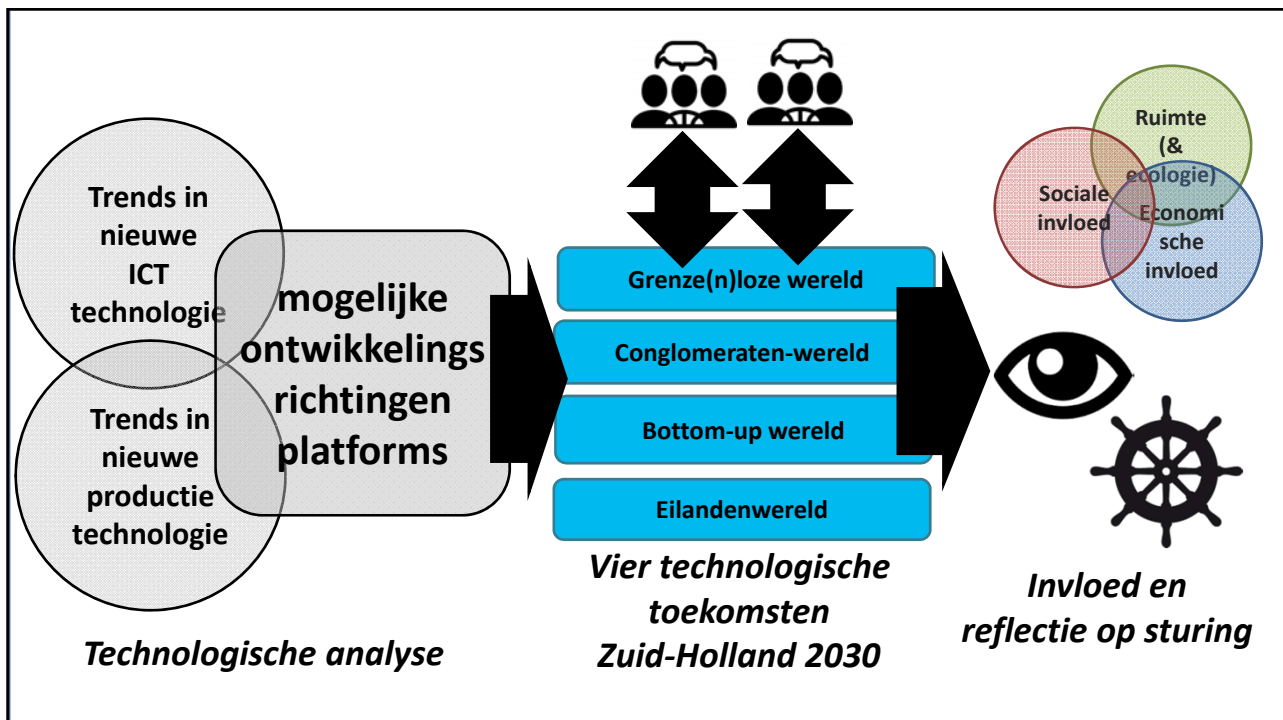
Trends in nieuwe ICT technologie

Trends in nieuwe productie technologie

mogelijke ontwikkelings richtingen platforms

Technologische analyse

Grenze(n)loze wereld

Conglomeraten-wereld

Bottom-up wereld

Eilandenwereld

Vier technologische toekomsten Zuid-Holland 2030

Ruimte (& ecologie)

Sociale invloed

Economische invloed

Invloed en reflectie op sturing